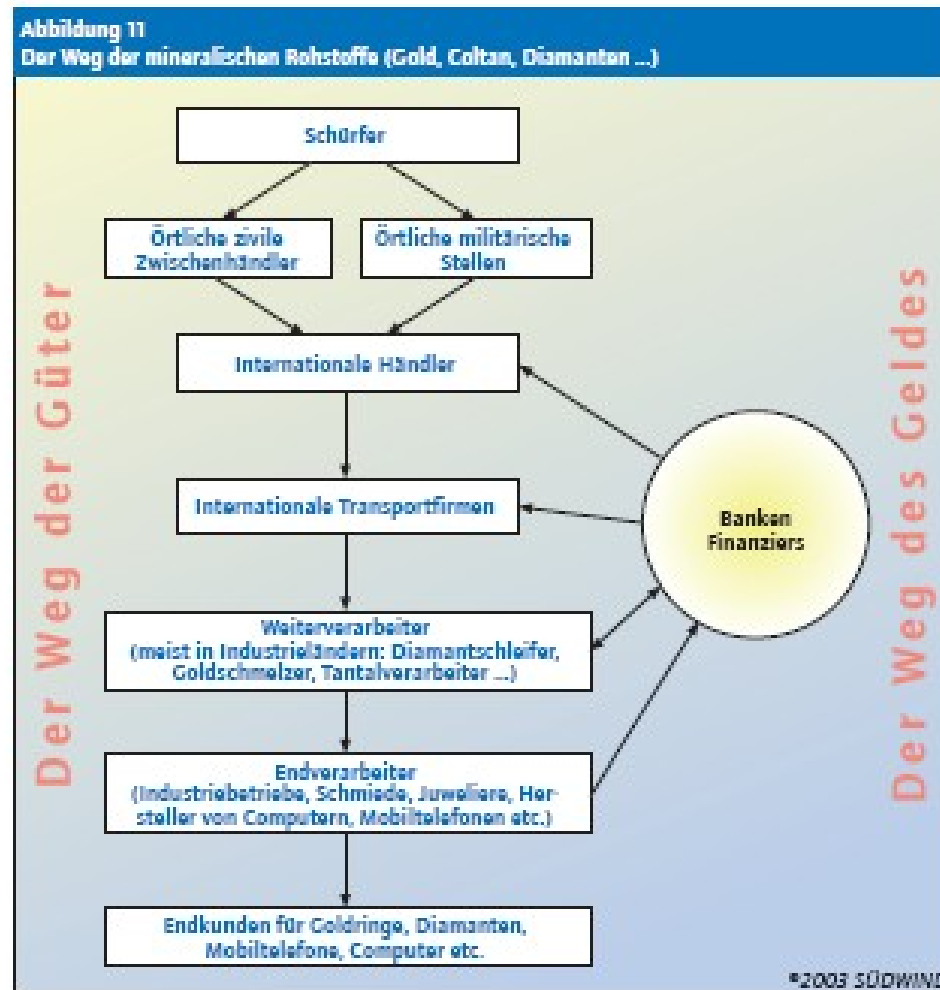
Abbildung 11
Der Weg der mineralischen Rohstoffe (Gold, Coltan, Diamanten ...)

Der Weg der Güter

Schürfer

Örtliche zivile Zwischenhändler

Örtliche militärische Stellen

Internationale Händler

Internationale Transportfirmen

Weiterverarbeiter (meist in Industrieländern: Diamantschleifer, Goldschmelzer, Tantalverarbeiter ...)

Endverarbeiter (Industriebetriebe, Schmiede, Juweliere, Hersteller von Computern, Mobiltelefonen etc.)

Endkunden für Goldringe, Diamanten, Mobiltelefone, Computer etc.

Banken Finanziers

Der Weg des Geldes

©2003 SÜDWIN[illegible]